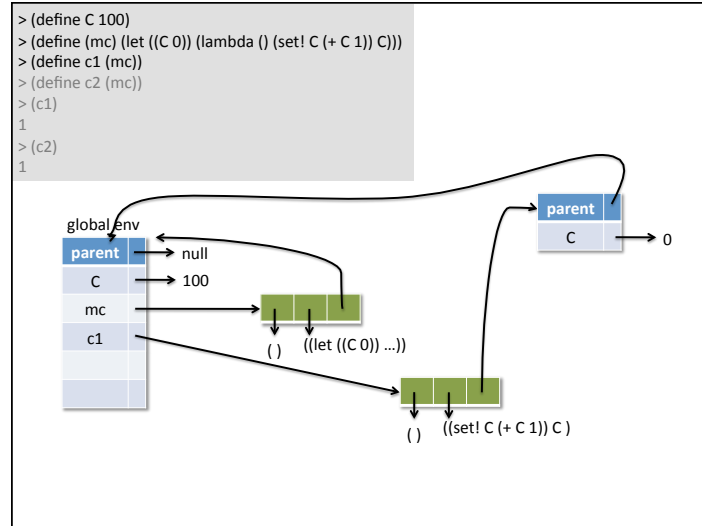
> (define C 100)
> (define (mc) (let ((C 0)) (lambda () (set! C (+ C 1)) C)))
> (define c1 (mc))
> (define c2 (mc))
> (c1)
1
> (c2)
1

global env

| parent | null |
|---|---|
| C | 100 |
| mc | |
| c1 | |

( ) ((let ((C 0)) ...))

( ) ((set! C (+ C 1)) C )

| parent | |
|---|---|
| C | 0 |